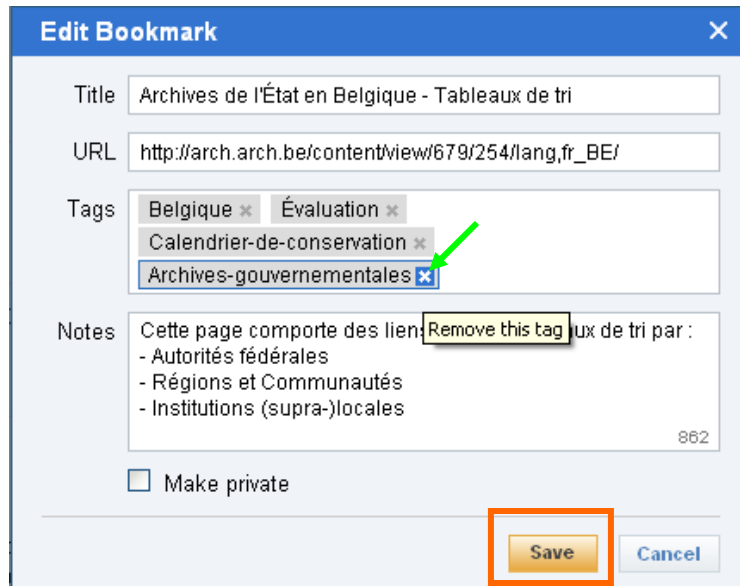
Edit Bookmark

Title Archives de l'État en Belgique - Tableaux de tri

URL http://arch.arch.be/content/view/679/254/lang,fr_BE/

Tags Belgique Évaluation Calendrier-de-conservation Archives-gouvernementales

Notes Cette page comporte des liens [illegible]ux de tri par :
- Autorités fédérales
- Régions et Communautés
- Institutions (supra-)locales

Remove this tag

862

Make private

Save Cancel